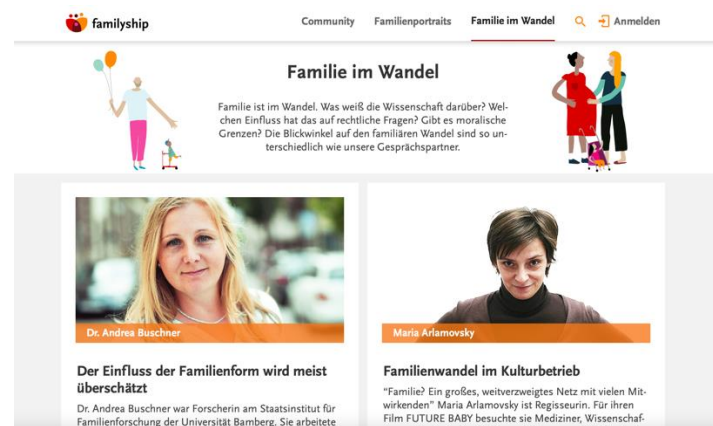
familyship

Community Familienportraits Familie im Wandel Anmelden

Familie im Wandel

Familie ist im Wandel. Was weiß die Wissenschaft darüber? Welchen Einfluss hat das auf rechtliche Fragen? Gibt es moralische Grenzen? Die Blickwinkel auf den familiären Wandel sind so unterschiedlich wie unsere Gesprächspartner.

Dr. Andrea Buschner

Der Einfluss der Familienform wird meist überschätzt

Dr. Andrea Buschner war Forscherin am Staatsinstitut für Familienforschung der Universität Bamberg. Sie arbeitete

Maria Arlamovsky

Familienwandel im Kulturbetrieb

"Familie? Ein großes, weitverzweigtes Netz mit vielen Mitwirkenden" Maria Arlamovsky ist Regisseurin. Für ihren Film FUTURE BABY besuchte sie Mediziner, Wissenschaf-